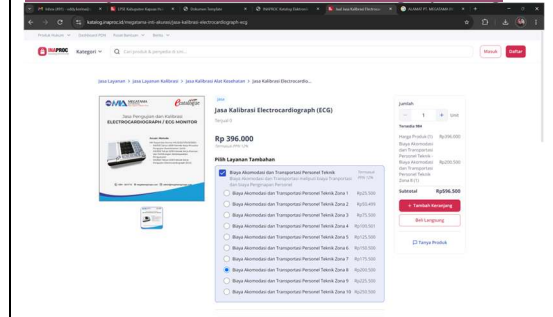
INAPROC Kategori Cari produk & penyedia di sini...

Masuk Daftar

Jasa Layanan > Jasa Layanan Kalibrasi > Jasa Kalibrasi Alat Kesehatan > Jasa Kalibrasi Electrocardio...

Jasa Pengujian dan Kalibrasi ELECTROCARDIOGRAPH / ECG MONITOR

Jasa

Jasa Kalibrasi Electrocardiograph (ECG)

Terjual 0

Rp 396.000

Pilih Layanan Tambahan

Biaya Akomodasi dan Transportasi Personel Teknik

Biaya Akomodasi dan Transportasi Personel Teknik Zona 1 Rp20.500
Biaya Akomodasi dan Transportasi Personel Teknik Zona 2 Rp30.499
Biaya Akomodasi dan Transportasi Personel Teknik Zona 3 Rp73.500
Biaya Akomodasi dan Transportasi Personel Teknik Zona 4 Rp100.501
Biaya Akomodasi dan Transportasi Personel Teknik Zona 5 Rp125.500
Biaya Akomodasi dan Transportasi Personel Teknik Zona 6 Rp150.500
Biaya Akomodasi dan Transportasi Personel Teknik Zona 7 Rp175.500
Biaya Akomodasi dan Transportasi Personel Teknik Zona 8 Rp200.500
Biaya Akomodasi dan Transportasi Personel Teknik Zona 9 Rp225.500
Biaya Akomodasi dan Transportasi Personel Teknik Zona 10 Rp250.500

Jumlah

- 1 + Unit

Subtotal Rp596.500

+ Tambah Keranjang

Beli Langsung

Tanya Produk